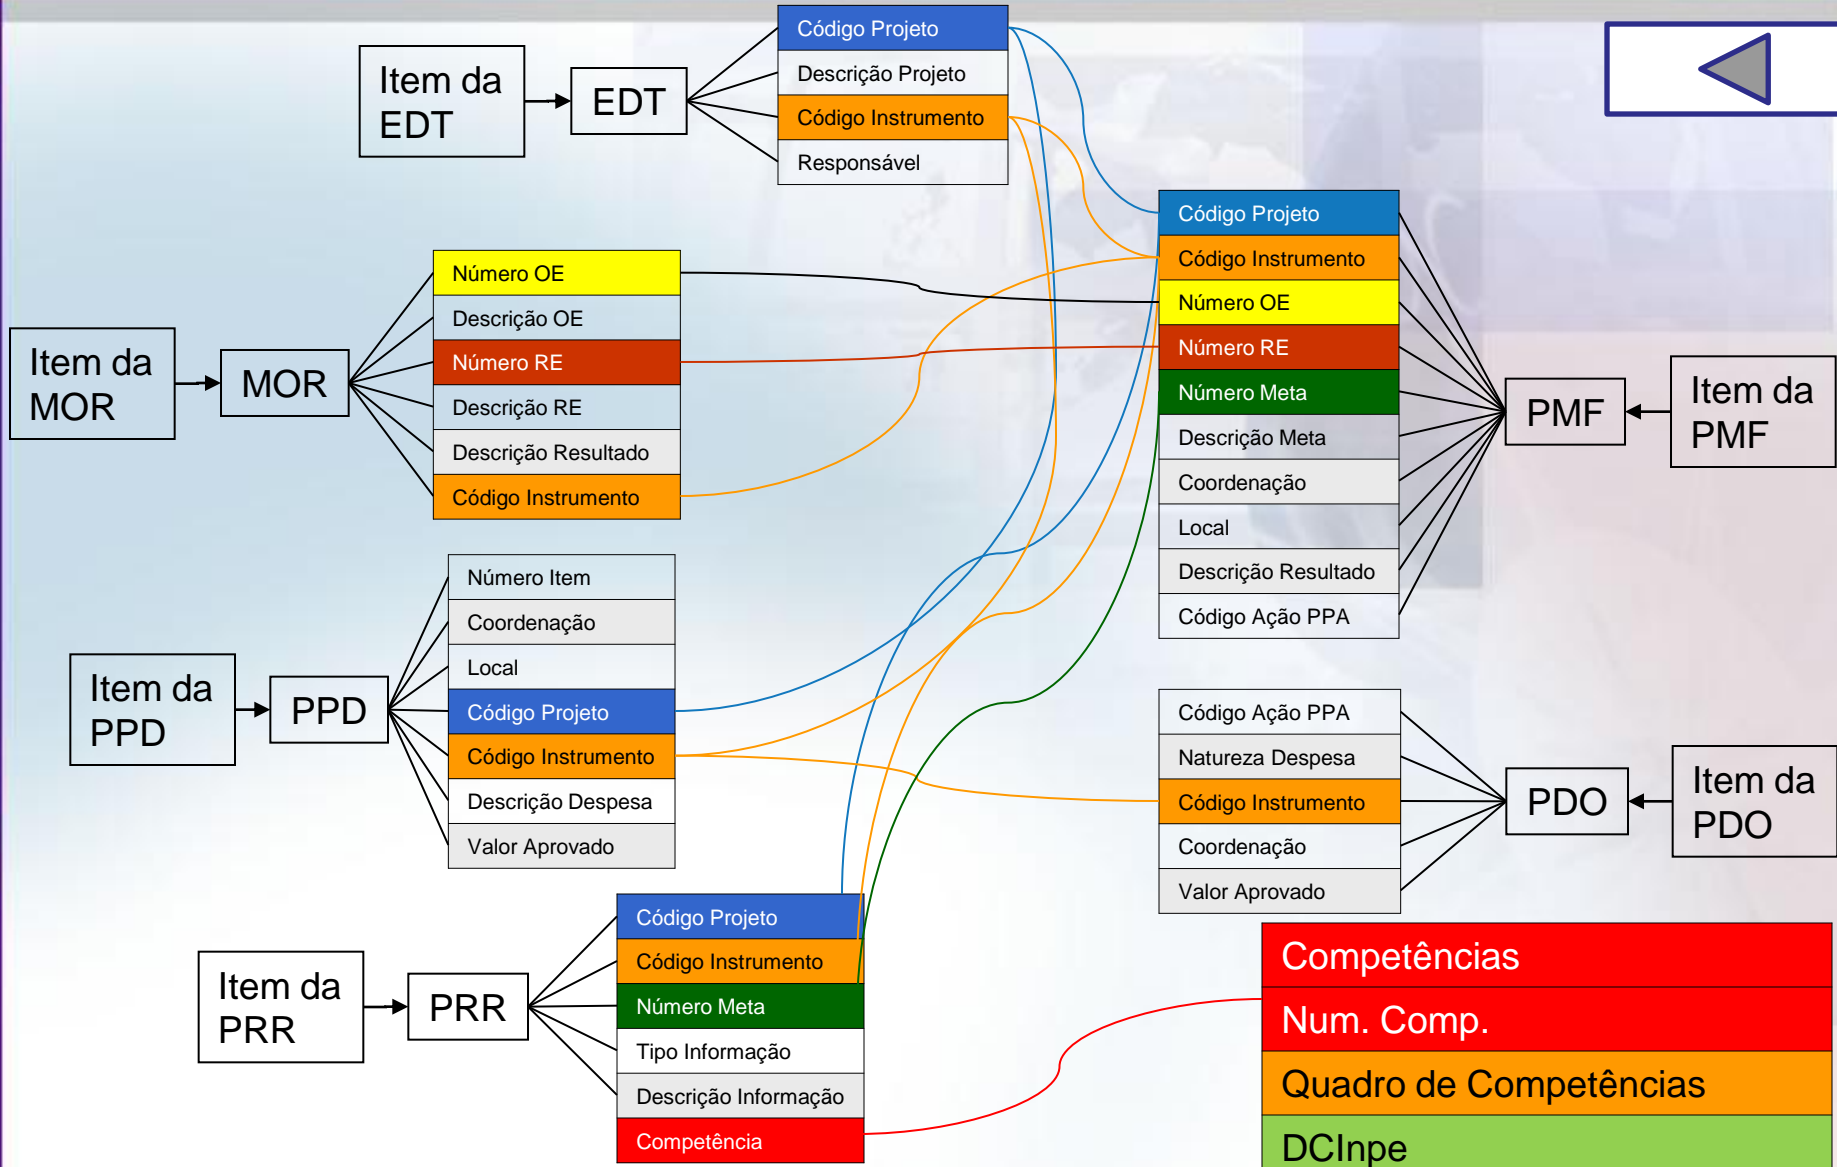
Item da EDT

EDT

| Código Projeto |
|---|
| Descrição Projeto |
| Código Instrumento |
| Responsável |

Item da MOR

MOR

| Número OE |
|---|
| Descrição OE |
| Número RE |
| Descrição RE |
| Descrição Resultado |
| Código Instrumento |

| Código Projeto |
|---|
| Código Instrumento |
| Número OE |
| Número RE |
| Número Meta |
| Descrição Meta |
| Coordenação |
| Local |
| Descrição Resultado |
| Código Ação PPA |

PMF

Item da PMF

Item da PPD

PPD

| Número Item |
|---|
| Coordenação |
| Local |
| Código Projeto |
| Código Instrumento |
| Descrição Despesa |
| Valor Aprovado |

| Código Ação PPA |
|---|
| Natureza Despesa |
| Código Instrumento |
| Coordenação |
| Valor Aprovado |

PDO

Item da PDO

Item da PRR

PRR

| Código Projeto |
|---|
| Código Instrumento |
| Número Meta |
| Tipo Informação |
| Descrição Informação |
| Competência |

| Competências |
|---|
| Num. Comp. |
| Quadro de Competências |
| DCInpe |